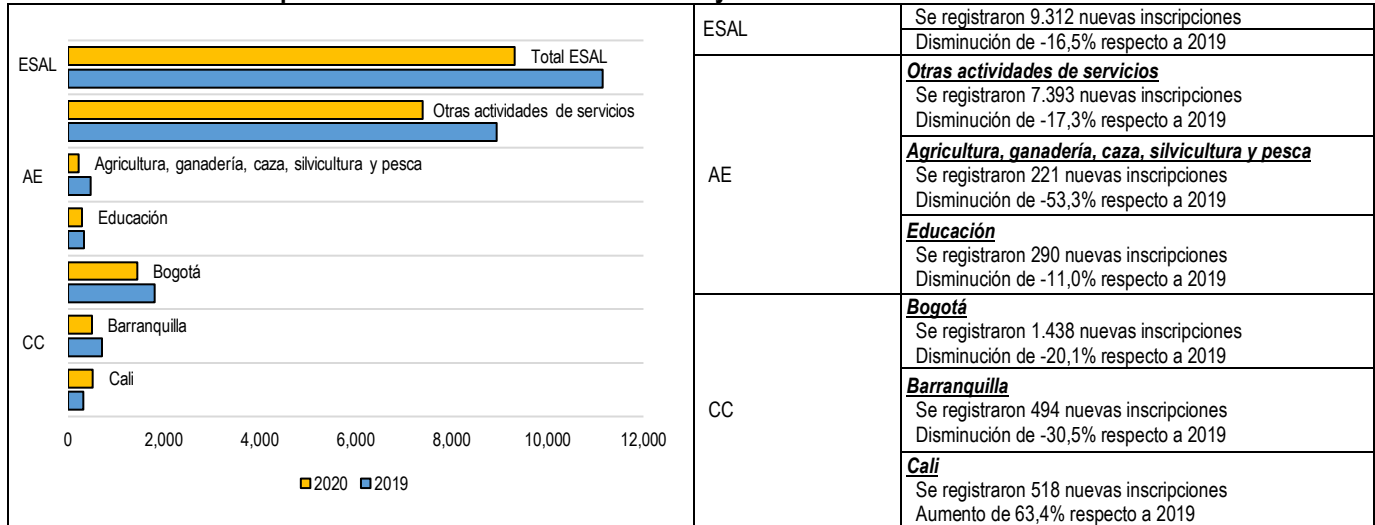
ESAL
Total ESAL
Otras actividades de servicios
AE
Agricultura, ganadería, caza, silvicultura y pesca
Educación
CC
Bogotá
Barranquilla
Cali

0 2,000 4,000 6,000 8,000 10,000 12,000

2020 2019

| | |
|---|---|
| ESAL | Se registraron 9.312 nuevas inscripciones<br>Disminución de -16,5% respecto a 2019 |
| AE | ***Otras actividades de servicios***<br>Se registraron 7.393 nuevas inscripciones<br>Disminución de -17,3% respecto a 2019 |
| | ***Agricultura, ganadería, caza, silvicultura y pesca***<br>Se registraron 221 nuevas inscripciones<br>Disminución de -53,3% respecto a 2019 |
| | ***Educación***<br>Se registraron 290 nuevas inscripciones<br>Disminución de -11,0% respecto a 2019 |
| CC | ***Bogotá***<br>Se registraron 1.438 nuevas inscripciones<br>Disminución de -20,1% respecto a 2019 |
| | ***Barranquilla***<br>Se registraron 494 nuevas inscripciones<br>Disminución de -30,5% respecto a 2019 |
| | ***Cali***<br>Se registraron 518 nuevas inscripciones<br>Aumento de 63,4% respecto a 2019 |